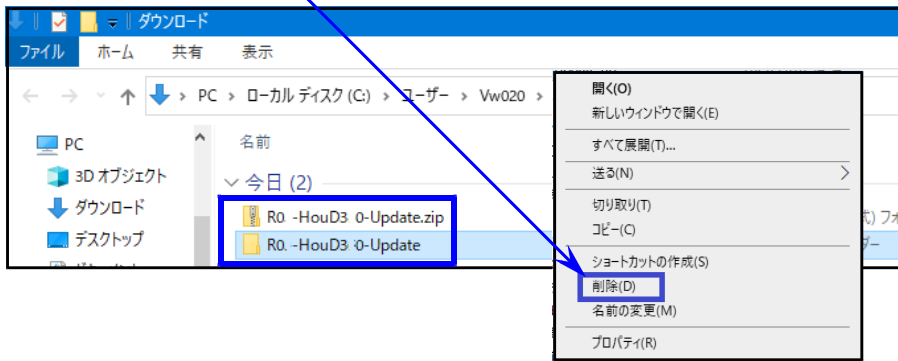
ダウンロード

ファイル ホーム 共有 表示

PC › ローカル ディスク (C:) › ユーザー › Vw020 ›

PC
3D オブジェクト
ダウンロード
デスクトップ

名前

今日 (2)

R0. -HouD3 0-Update.zip
R0. -HouD3 0-Update

開く(O)
新しいウィンドウで開く(E)
すべて展開(T)...
送る(N)
切り取り(T)
コピー(C)
ショートカットの作成(S)
削除(D)
名前の変更(M)
プロパティ(R)